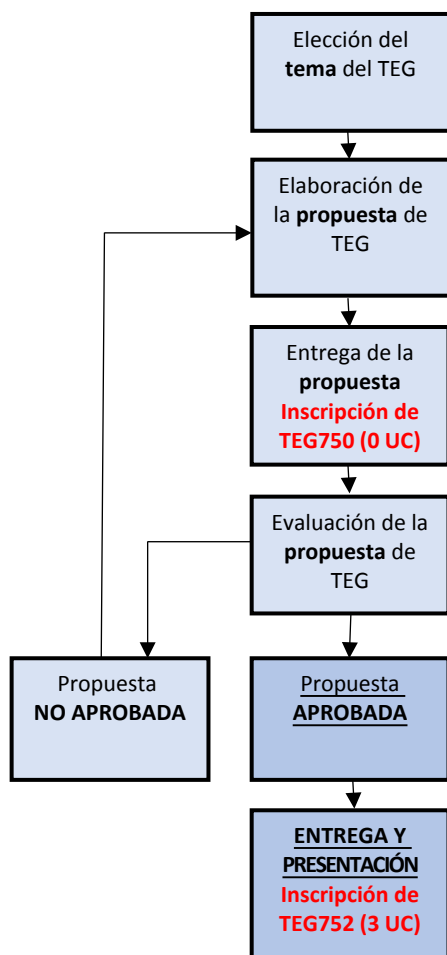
Elección del **tema** del TEG

Elaboración de la **propuesta** de TEG

Entrega de la **propuesta**
**Inscripción de TEG750 (0 UC)**

Evaluación de la **propuesta** de TEG

Propuesta
**NO APROBADA**

Propuesta
**APROBADA**

**ENTREGA Y PRESENTACIÓN**
**Inscripción de TEG752 (3 UC)**